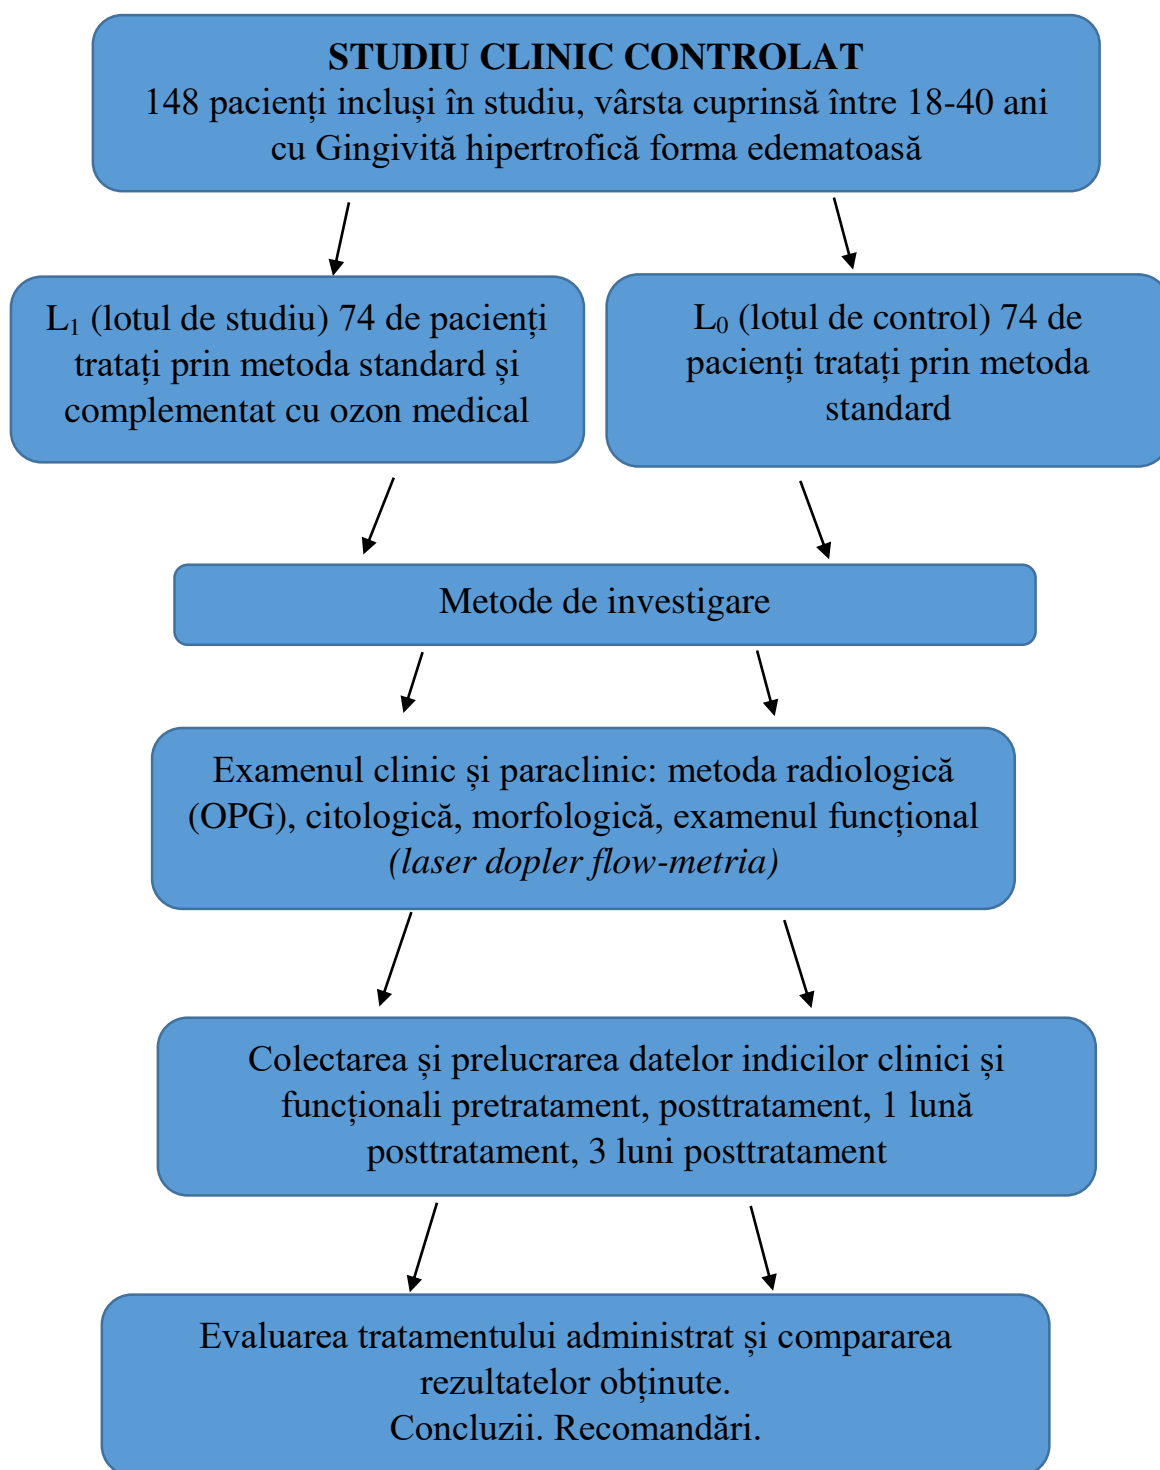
**STUDIU CLINIC CONTROLAT**
148 pacienți incluși în studiu, vârsta cuprinsă între 18-40 ani cu Gingivită hipertrofică forma edematoasă

$L_1$ (lotul de studiu) 74 de pacienți tratați prin metoda standard și complementat cu ozon medical

$L_0$ (lotul de control) 74 de pacienți tratați prin metoda standard

Metode de investigare

Examenul clinic și paraclinic: metoda radiologică (OPG), citologică, morfologică, examenul funcțional *(laser dopler flow-metria)*

Colectarea și prelucrarea datelor indicilor clinici și funcționali pretratament, posttratament, 1 lună posttratament, 3 luni posttratament

Evaluarea tratamentului administrat și compararea rezultatelor obținute.
Concluzii. Recomandări.